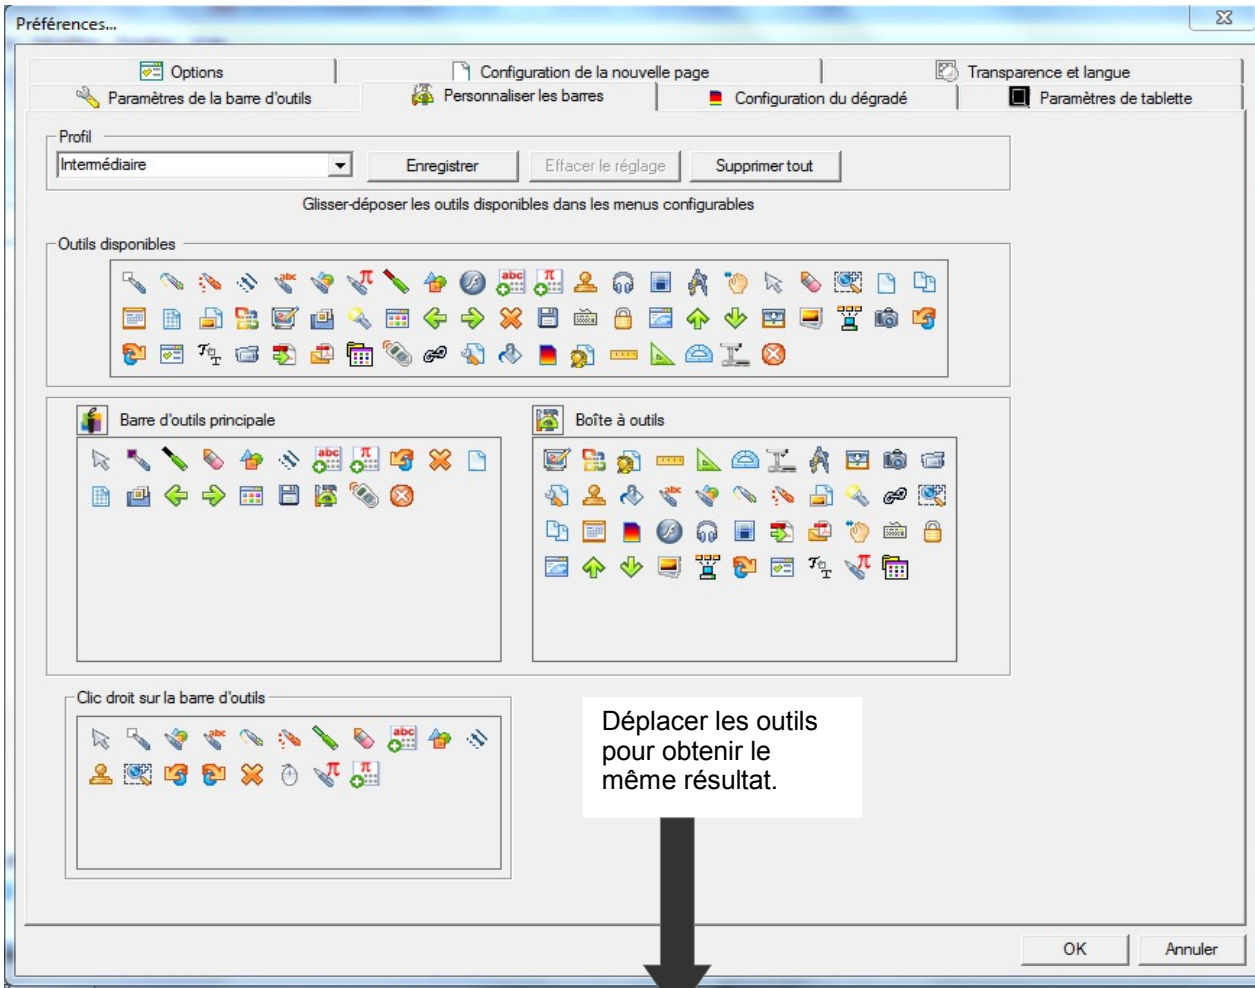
Préférences...

Options
Configuration de la nouvelle page
Transparence et langue
Paramètres de la barre d'outils
Personnaliser les barres
Configuration du dégradé
Paramètres de tablette

Profil
Intermédiaire
Enregistrer
Effacer le réglage
Supprimer tout

Glisser-déposer les outils disponibles dans les menus configurables

Outils disponibles

Barre d'outils principale

Boîte à outils

Clic droit sur la barre d'outils

Déplacer les outils pour obtenir le même résultat.

OK
Annuler